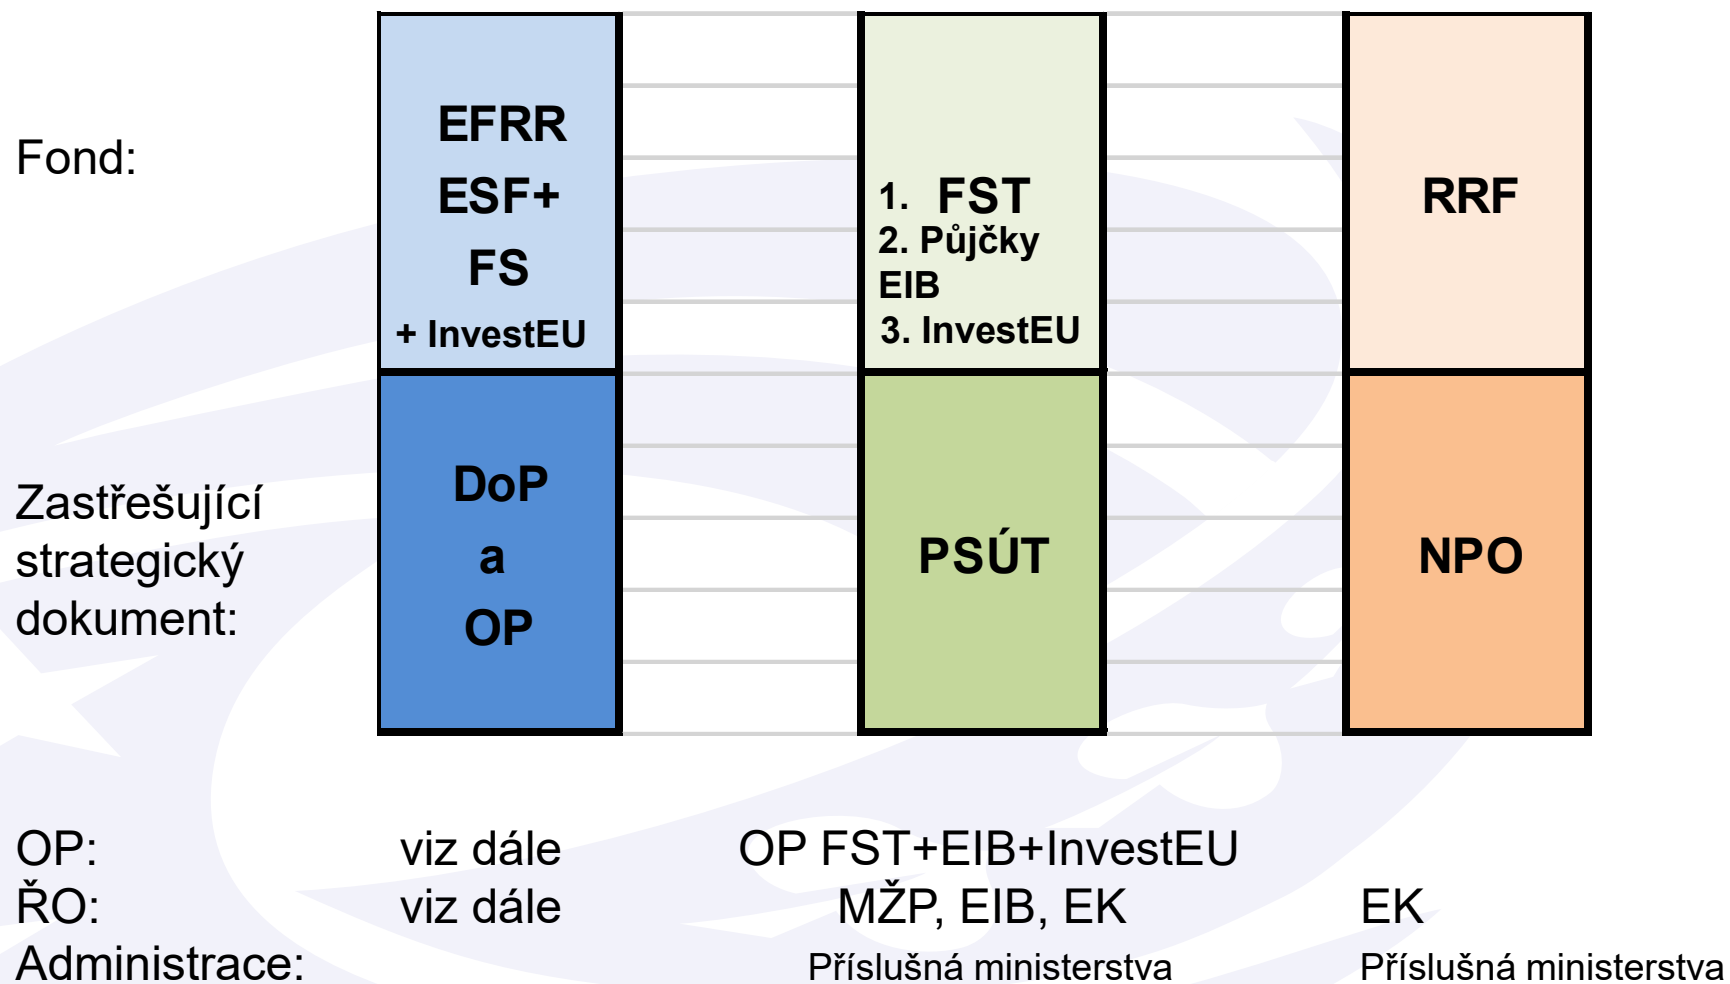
Fond:

EFRR
ESF+
FS
+ InvestEU

1. FST
2. Půjčky EIB
3. InvestEU

RRF

Zastřešující strategický dokument:

DoP
a
OP

PSÚT

NPO

OP: viz dále OP FST+EIB+InvestEU
ŘO: viz dále MŽP, EIB, EK EK
Administrace: Příslušná ministerstva Příslušná ministerstva